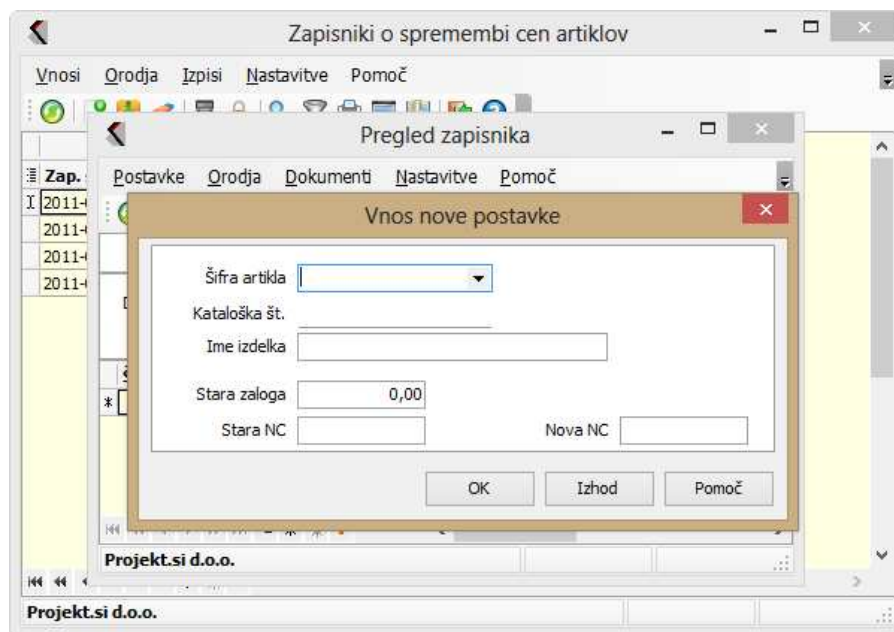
Zapisniki o spremembi cen artiklov

Vnosi Orodja Izpisi Nastavitve Pomoč

Zap.
2011-
2011-
2011-
2011-

Pregled zapisnika

Postavke Orodja Dokumenti Nastavitve Pomoč

Vnos nove postavke

Šifra artikla

Kataloška št.

Ime izdelka

Stara zaloga 0,00

Stara NC

Nova NC

OK Izhod Pomoč

Projekt.si d.o.o.

Projekt.si d.o.o.